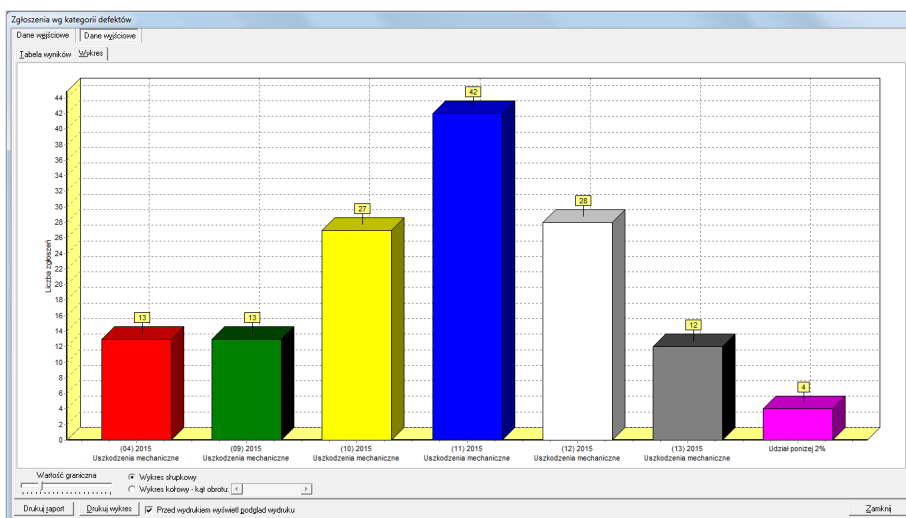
Zgłoszenia wg kategorii defektów

Dane wejściowe | Dane wyjściowe

Tabela wyników | Wykres

Liczba zgłoszeń

44
42
40
38
36
34
32
30
28
26
24
22
20
18
16
14
12
10
8
6
4
2
0

13
13
27
42
28
12
4

(04) 2015
Uszkodzenia mechaniczne

(09) 2015
Uszkodzenia mechaniczne

(10) 2015
Uszkodzenia mechaniczne

(11) 2015
Uszkodzenia mechaniczne

(12) 2015
Uszkodzenia mechaniczne

(13) 2015
Uszkodzenia mechaniczne

Udział poniżej 2%

Wartość graniczna

Wykres słupkowy
Wykres kołowy - kąt obrotu:

Drukuj raport | Drukuj wykres | Przed wydrukiem wyświetl podgląd wydruku | Zamknij